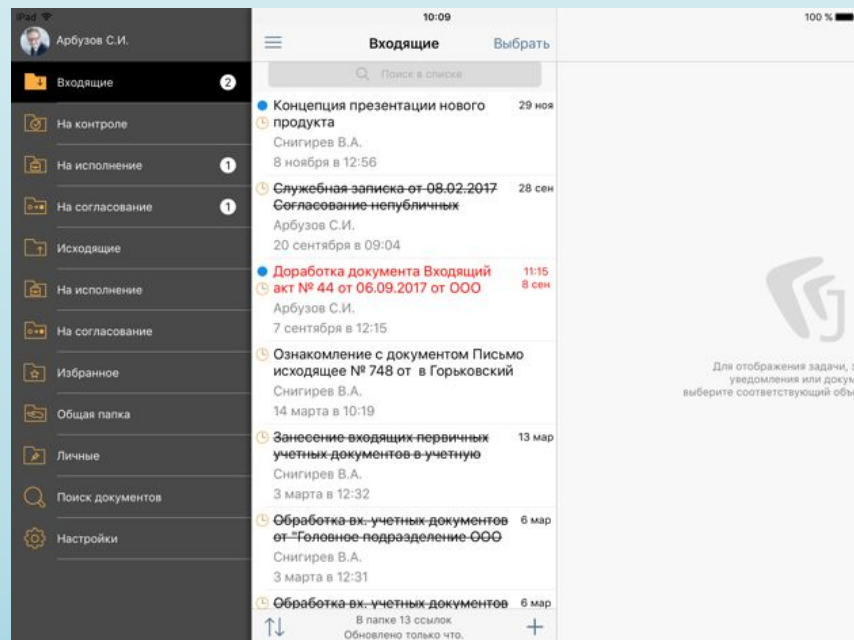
iPad 10:09 100 %

Арбузов С.И.

Входящие 2
На контроле
На исполнение 1
На согласование 1
Исходящие
На исполнение
На согласование
Избранное
Общая папка
Личные
Поиск документов
Настройки

Входящие Выбрать

Поиск в списке

Концепция презентации нового продукта 29 ноя
Снигирев В.А.
8 ноября в 12:56

Служебная записка от 08.02.2017 Согласование непубличных 28 сен
Арбузов С.И.
20 сентября в 09:04

Доработка документа Входящий акт № 44 от 06.09.2017 от ООО 11:15 8 сен
Арбузов С.И.
7 сентября в 12:15

Ознакомление с документом Письмо исходящее № 748 от в Горьковский
Снигирев В.А.
14 марта в 10:19

Занесение входящих первичных учетных документов в учетную 13 мар
Снигирев В.А.
3 марта в 12:32

Обработка вх. учетных документов от "Головное подразделение ООО 6 мар
Снигирев В.А.
3 марта в 12:31

Обработка вх. учетных документов 6 мар

В папке 13 ссылок
Обновлено только что.

Для отображения задачи, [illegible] уведомления или докум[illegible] выберите соответствующий объ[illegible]